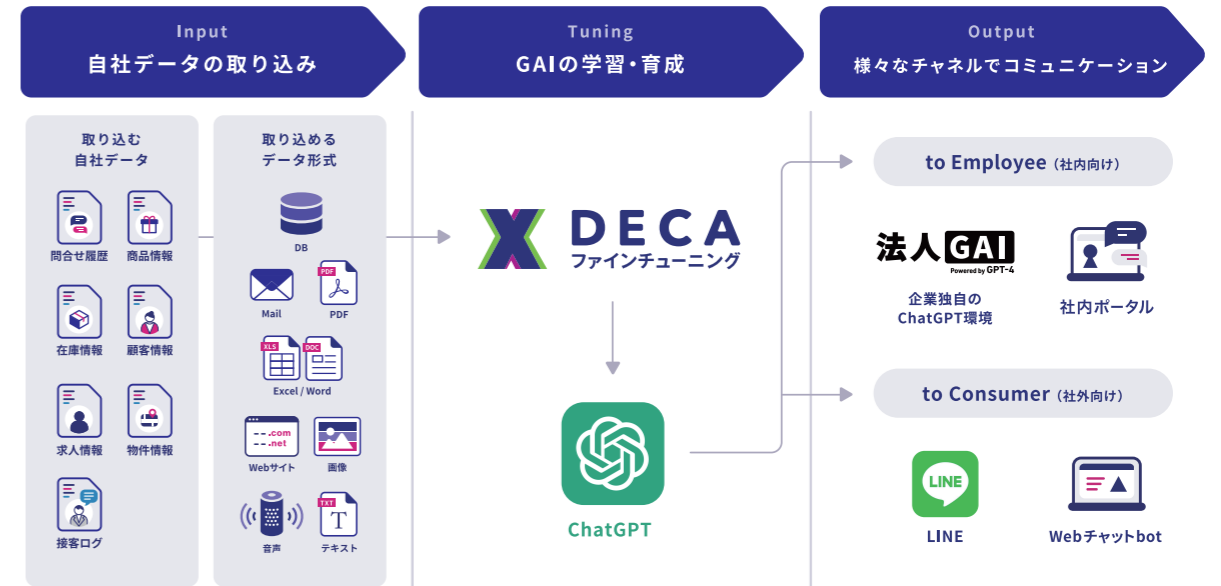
Input
自社データの取り込み

Tuning
GAIの学習・育成

Output
様々なチャネルでコミュニケーション

取り込む
自社データ

問合せ履歴
商品情報
在庫情報
顧客情報
求人情報
物件情報
接客ログ

取り込める
データ形式

DB
Mail
PDF
PDF
XLS
DOC
Excel / Word
.com
.net
Webサイト
画像
音声
TXT
T
テキスト

DECA
ファインチューニング

ChatGPT

to Employee（社内向け）

法人GAI
Powered by GPT-4
企業独自の
ChatGPT環境

社内ポータル

to Consumer（社外向け）

LINE
LINE

Webチャットbot